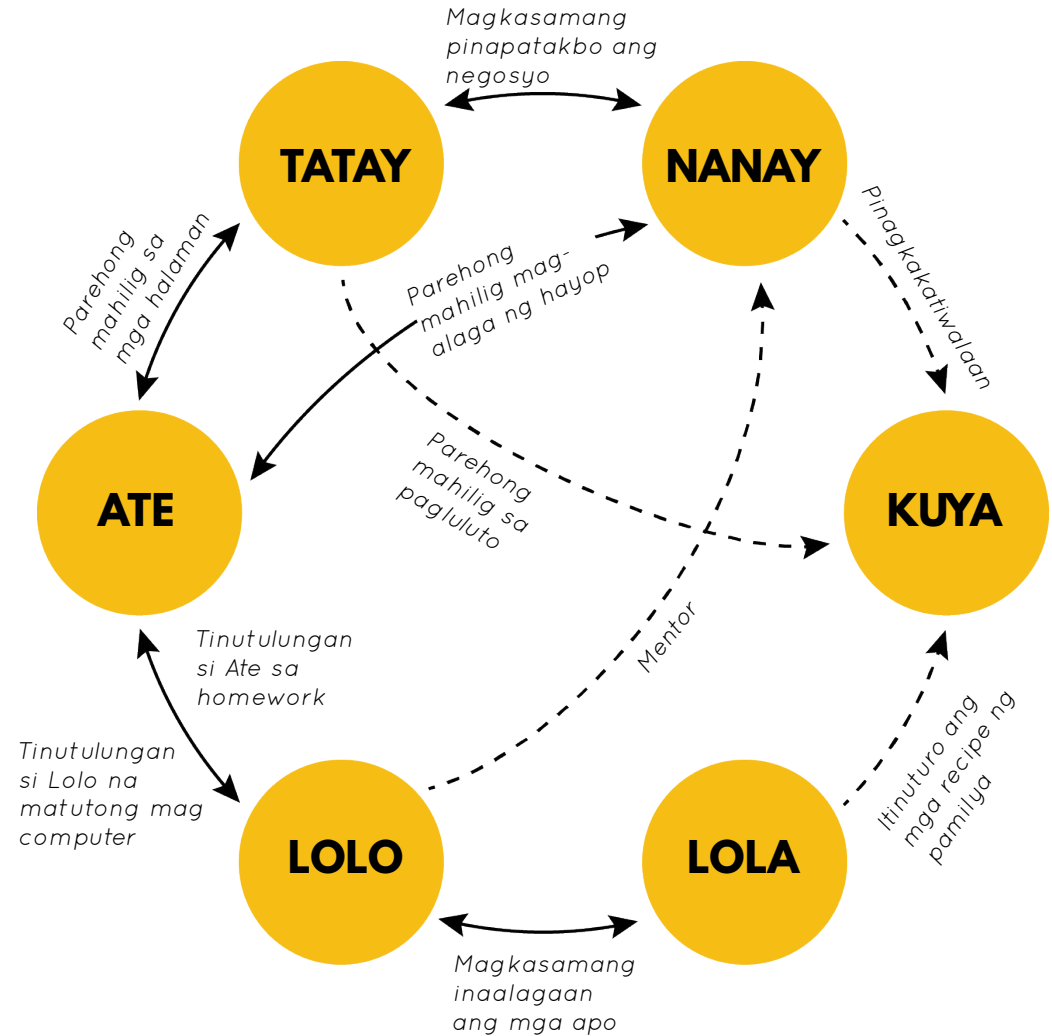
Magkasamang pinapatakbo ang negosyo

TATAY

NANAY

Parehong mahilig sa mga halaman

Parehong mahilig mag-alaga ng hayop

Pinagkakatiwalaan

Parehong mahilig sa pagluluto

ATE

KUYA

Tinutulungan si Ate sa homework

Mentor

Tinutulungan si Lolo na matutong mag computer

Itinuturo ang mga recipe ng pamilya

LOLO

LOLA

Magkasamang inaalagaan ang mga apo